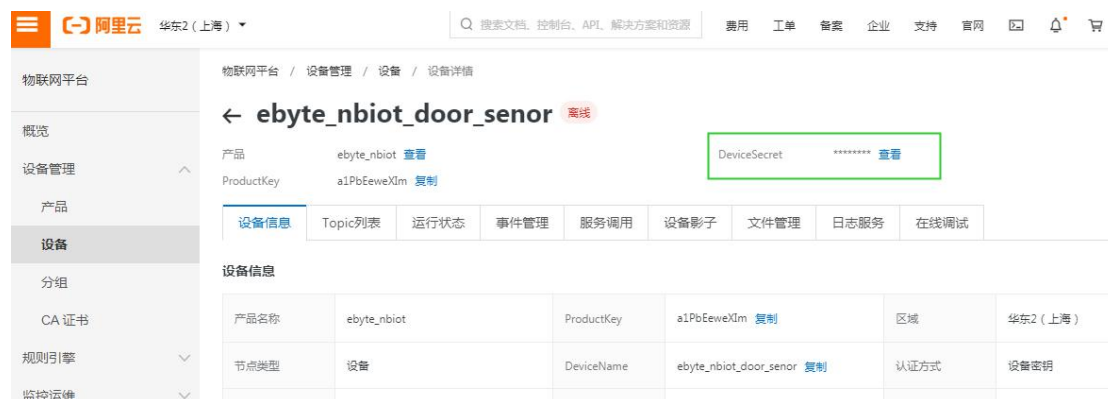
(-) 阿里云 华东2（上海）

搜索文档、控制台、API、解决方案和资源 费用 工单 备案 企业 支持 官网

物联网平台

概览

设备管理

产品

设备

分组

CA 证书

规则引擎

监控运维

物联网平台 / 设备管理 / 设备 / 设备详情

← ebyte_nbiot_door_senor 离线

产品 ebyte_nbiot 查看

ProductKey a1PbEeweXIm 复制

DeviceSecret ******** 查看

设备信息 Topic列表 运行状态 事件管理 服务调用 设备影子 文件管理 日志服务 在线调试

设备信息

| 产品名称 | ebyte_nbiot | ProductKey | a1PbEeweXIm 复制 | 区域 | 华东2（上海） |
|---|---|---|---|---|---|
| 节点类型 | 设备 | DeviceName | ebyte_nbiot_door_senor 复制 | 认证方式 | 设备密钥 |